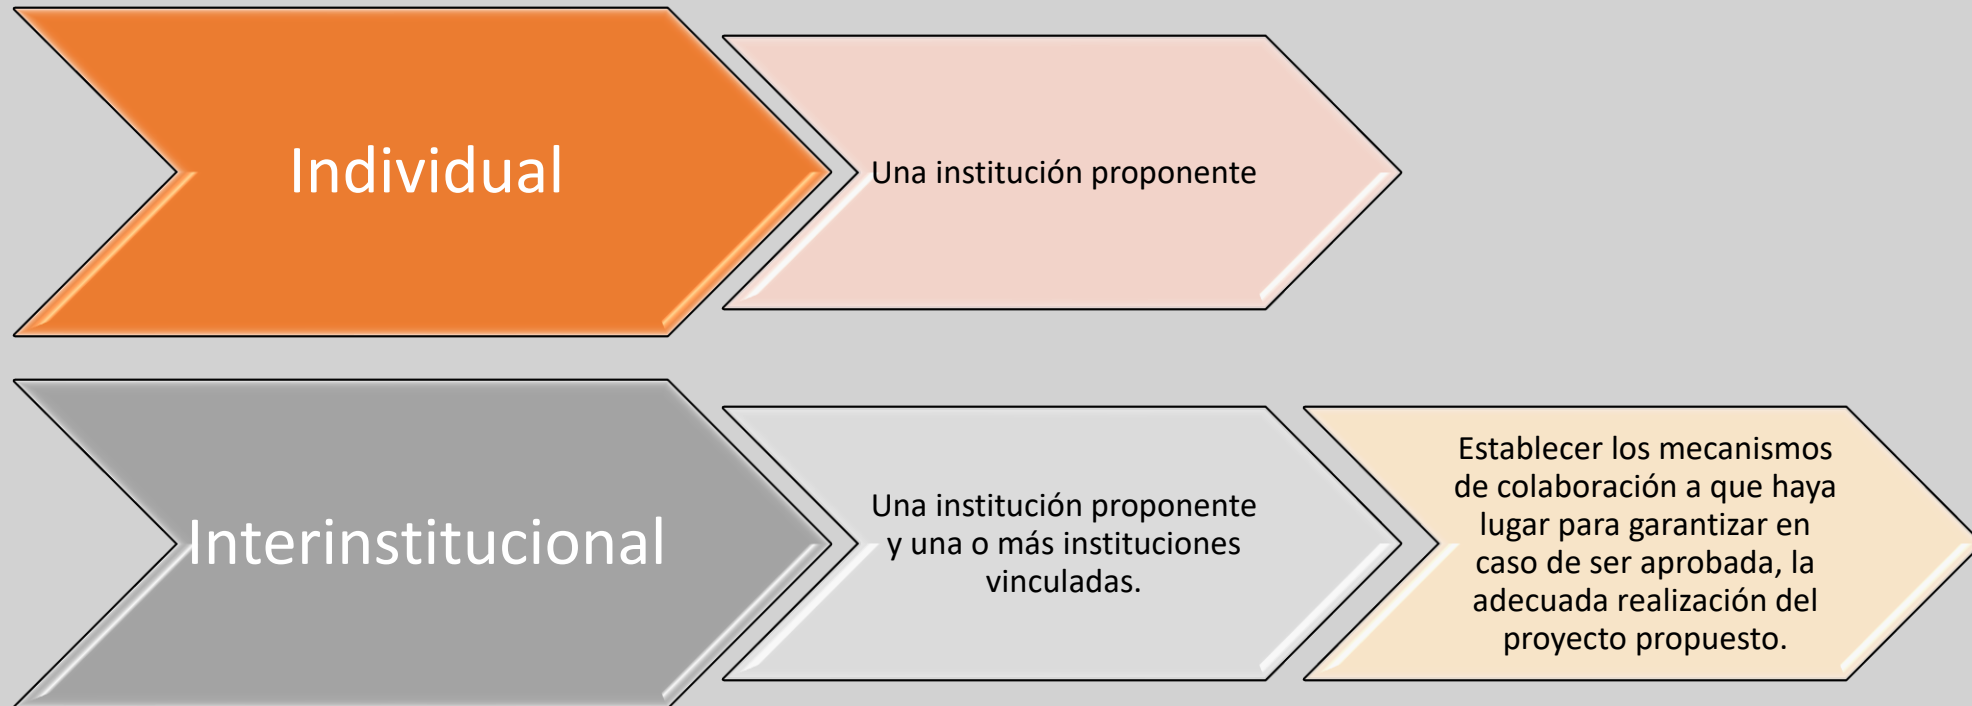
Individual

Una institución proponente

Interinstitucional

Una institución proponente y una o más instituciones vinculadas.

Establecer los mecanismos de colaboración a que haya lugar para garantizar en caso de ser aprobada, la adecuada realización del proyecto propuesto.